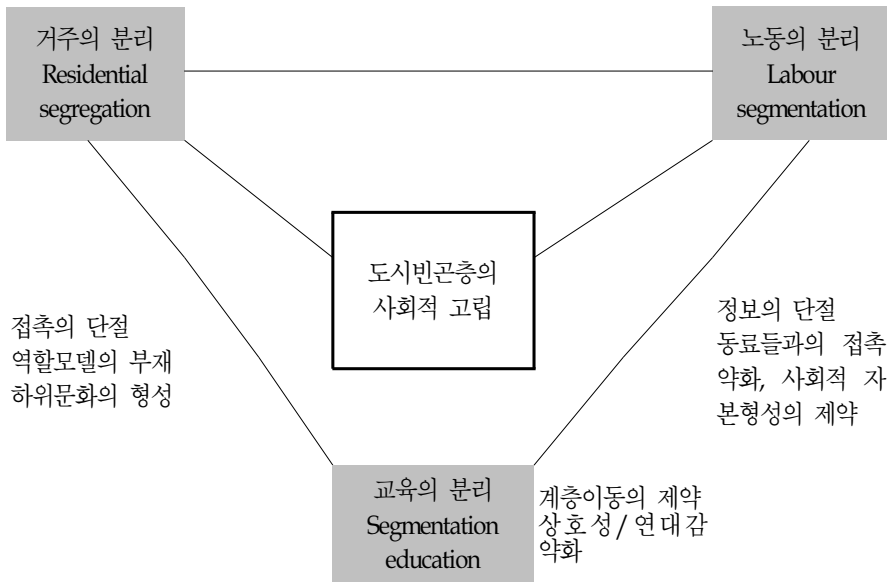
거주의 분리
Residential segregation

노동의 분리
Labour segmentation

도시빈곤층의 사회적 고립

접촉의 단절
역할모델의 부재
하위문화의 형성

정보의 단절
동료들과의 접촉 약화, 사회적 자본형성의 제약

교육의 분리
Segmentation education

계층이동의 제약
상호성 / 연대감 약화